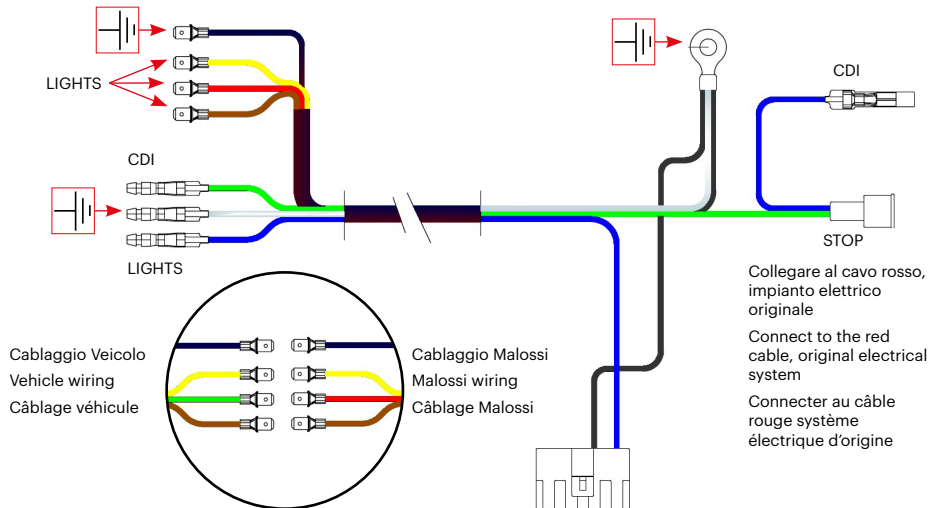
LIGHTS

CDI

LIGHTS

CDI

STOP

Collegare al cavo rosso, impianto elettrico originale

Connect to the red cable, original electrical system

Connecter au câble rouge système électrique d'origine

Cablaggio Veicolo
Vehicle wiring
Câblage véhicule

Cablaggio Malossi
Malossi wiring
Câblage Malossi